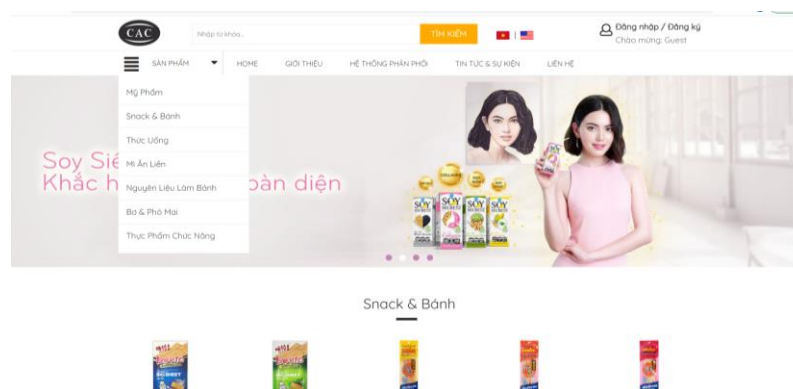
CAC

Nhập từ khoá...

TÌM KIẾM

Đăng nhập / Đăng ký
Chào mừng: Guest

SẢN PHẨM

HOME

GIỚI THIỆU

HỆ THỐNG PHÂN PHỐI

TIN TỨC & SỰ KIỆN

LIÊN HỆ

Mỹ Phẩm

Snack & Bánh

Thức Uống

Mì Ăn Liền

Nguyên Liệu Làm Bánh

Bơ & Phô Mai

Thực Phẩm Chức Năng

Soy Siê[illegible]
Khắc h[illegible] oàn diện

SOY
SOY
SOY
SOY

Snack & Bánh